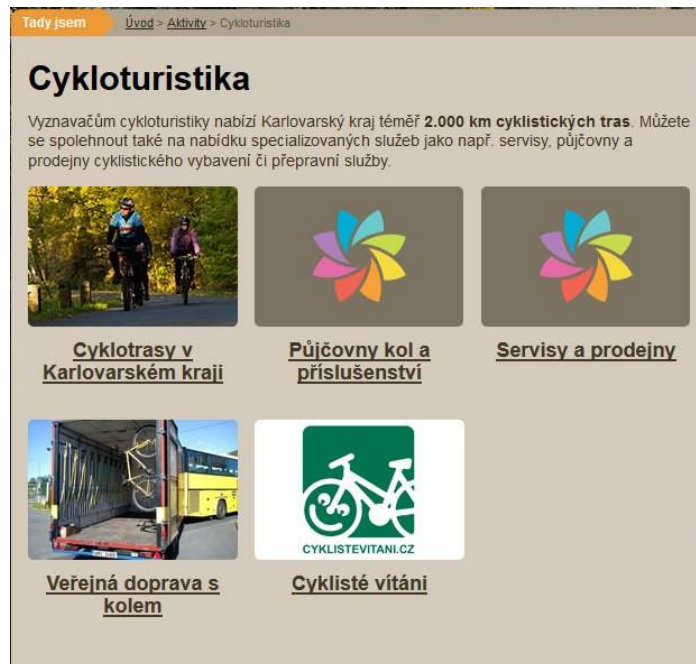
Tady jsem Úvod > Aktivity > Cykloturistika

Cykloturistika

Vyznavačům cykloturistiky nabízí Karlovarský kraj téměř **2.000 km cyklistických tras**. Můžete se spolehnout také na nabídku specializovaných služeb jako např. servisy, půjčovny a prodejny cyklistického vybavení či přepravní služby.

Cyklotrasy v Karlovarském kraji

Půjčovny kol a příslušenství

Servisy a prodejny

Veřejná doprava s kolem

CYKLISTEVITANI.CZ

Cyklisté vítáni